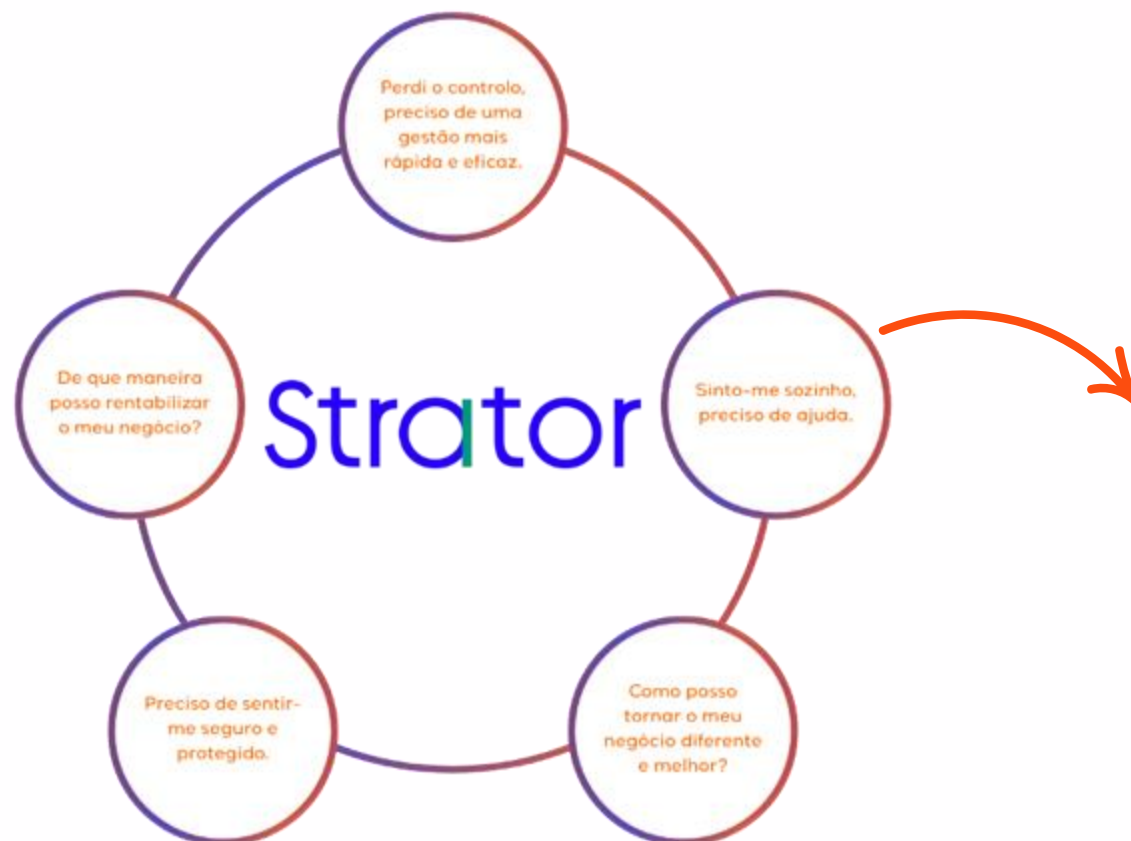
Perdi o controlo, preciso de uma gestão mais rápida e eficaz.

Sinto-me sozinho, preciso de ajuda.

Como posso tornar o meu negócio diferente e melhor?

Preciso de sentir-me seguro e protegido.

De que maneira posso rentabilizar o meu negócio?

Strator